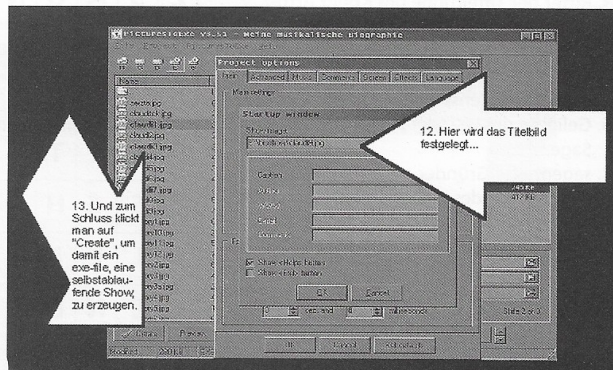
PicturesToExe v3.51 - Meine musikalische Biographie

Project options

Main | Advanced | Music | Comments | Screen | Effects | Language

Name

Startup window

Show image

Caption

Show "Skip" button

Show "Exit" button

OK | Cancel

Create

Slide 2 of 3

12. Hier wird das Titelbild festgelegt...

13. Und zum Schluss klickt man auf "Create", um damit ein exe-file, eine selbstablaufende Show, zu erzeugen.